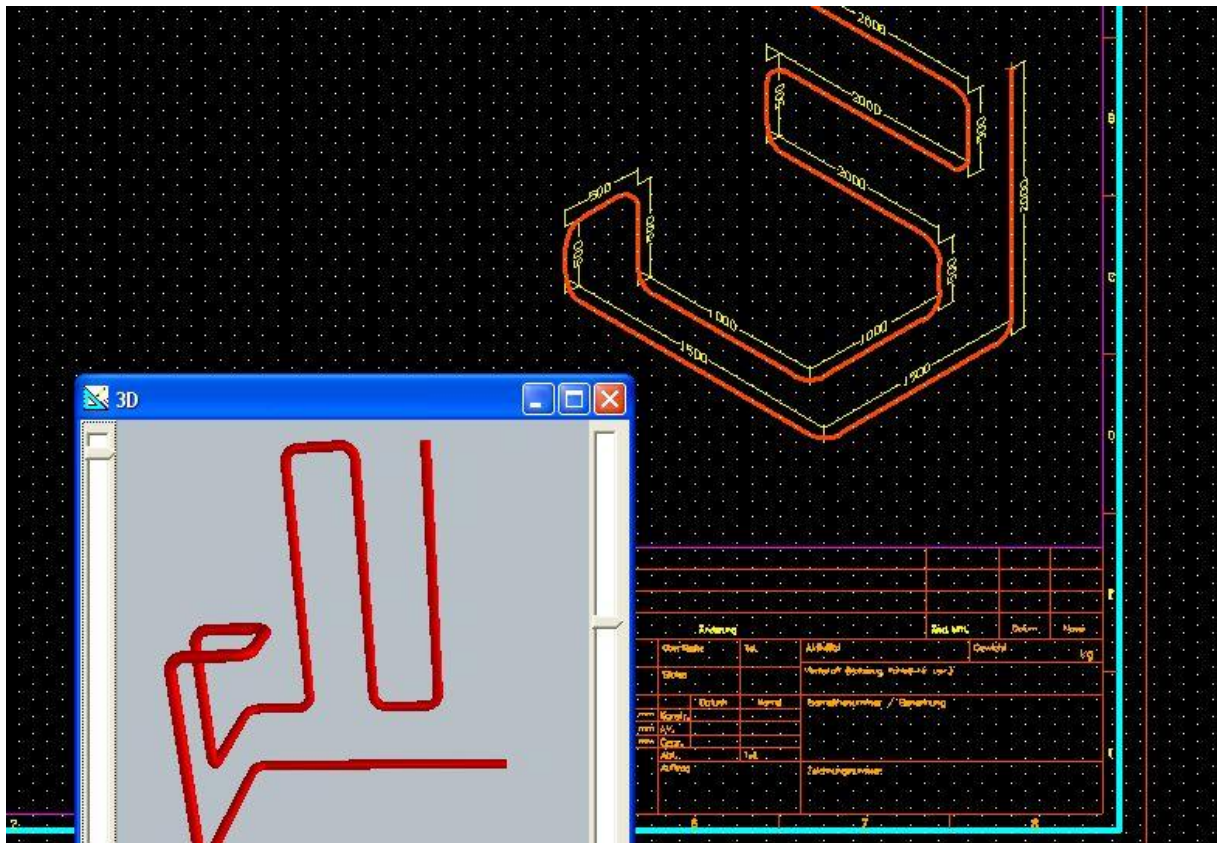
2000
500
2000
500
2000
2000
500
500
500
1000
1000
1500
1500
B
C
D
E
3D
Änderung
Änd. Mit.
Datum
Name
Oberfläche
Tol.
Artikel
Gewicht
kg
Status
Werkstoff (Beschaffung, Herstellung)
Datum
Name
Sachnummer / Benennung
Konstr.
Gepr.
Abt.
Tol.
Auftrag
Zeichnungsnummer
2
6
7
8